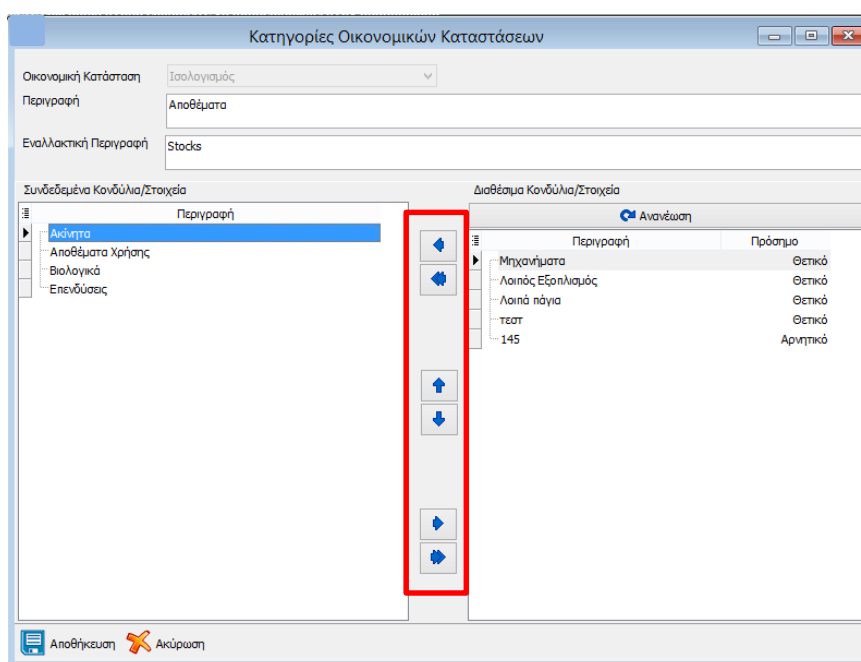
Κατηγορίες Οικονομικών Καταστάσεων

Οικονομική Κατάσταση Ισολογισμός

Περιγραφή Αποθέματα

Εναλλακτική Περιγραφή Stocks

Συνδεδεμένα Κονδύλια/Στοιχεία

| Περιγραφή |
|---|
| Ακίνητα |
| Αποθέματα Χρήσης |
| Βιολογικά |
| Επενδύσεις |

Διαθέσιμα Κονδύλια/Στοιχεία

Ανανέωση

| Περιγραφή | Πρόσημο |
|---|---|
| Μηχανήματα | Θετικό |
| Λοιπός Εξοπλισμός | Θετικό |
| Λοιπά πάγια | Θετικό |
| τεστ | Θετικό |
| 145 | Αρνητικό |

Αποθήκευση Ακύρωση